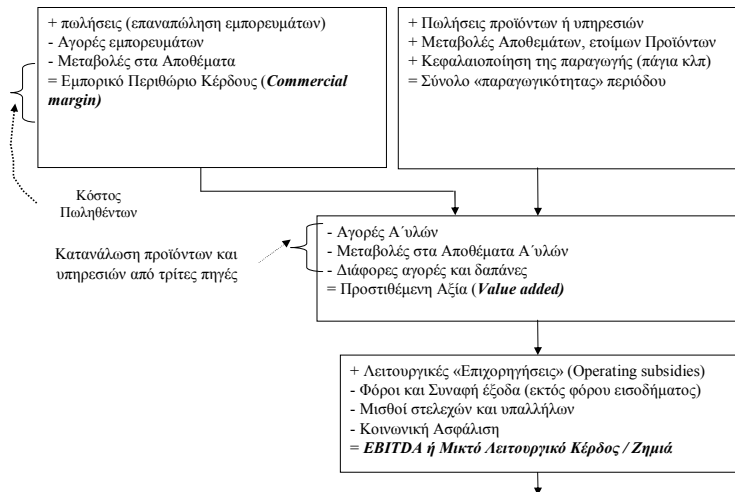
+ πωλήσεις (επαναπώληση εμπορευμάτων)
- Αγορές εμπορευμάτων
- Μεταβολές στα Αποθέματα
= Εμπορικό Περιθώριο Κέρδους (**Commercial margin)**

+ Πωλήσεις προϊόντων ή υπηρεσιών
+ Μεταβολές Αποθεμάτων, ετοίμων Προϊόντων
+ Κεφαλαιοποίηση της παραγωγής (πάγια κλπ)
= Σύνολο «παραγωγικότητας» περιόδου

Κόστος Πωληθέντων

Κατανάλωση προϊόντων και υπηρεσιών από τρίτες πηγές

- Αγορές Α΄υλών
- Μεταβολές στα Αποθέματα Α΄υλών
- Διάφορες αγορές και δαπάνες
= Προστιθέμενη Αξία (**Value added)**

+ Λειτουργικές «Επιχορηγήσεις» (Operating subsidies)
- Φόροι και Συναφή έξοδα (εκτός φόρου εισοδήματος)
- Μισθοί στελεχών και υπαλλήλων
- Κοινωνική Ασφάλιση
= **EBITDA ή Μικτό Λειτουργικό Κέρδος / Ζημιά**